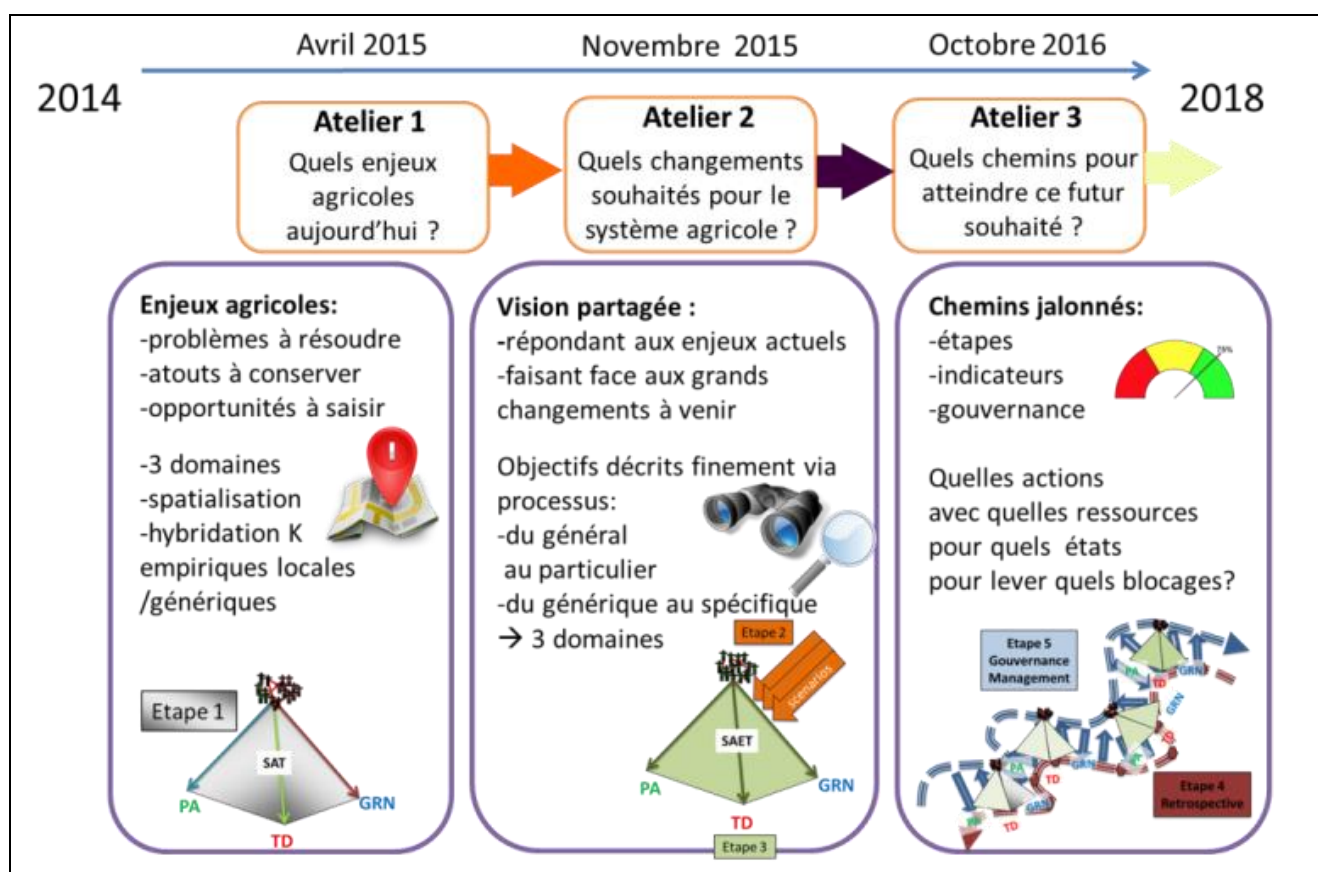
Avril 2015

Novembre 2015

Octobre 2016

2014

2018

Atelier 1
Quels enjeux agricoles aujourd'hui ?

Atelier 2
Quels changements souhaités pour le système agricole ?

Atelier 3
Quels chemins pour atteindre ce futur souhaité ?

Enjeux agricoles:
-problèmes à résoudre
-atouts à conserver
-opportunités à saisir

-3 domaines
-spatialisation
-hybridation K empiriques locales /génériques

Etape 1

SAT

PA

GRN

TD

Vision partagée :
-répondant aux enjeux actuels
-faisant face aux grands changements à venir

Objectifs décrits finement via processus:
-du général au particulier
-du générique au spécifique
→ 3 domaines

Etape 2

scenarios

SAET

PA

GRN

TD

Etape 3

Chemins jalonnés:
-étapes
-indicateurs
-gouvernance

75%

Quelles actions avec quelles ressources pour quels états pour lever quels blocages?

Etape 5
Gouvernance
Management

PA

TD

GRN

PA

TD

GRN

Etape 4
Retrospective

PA

TD

GRN